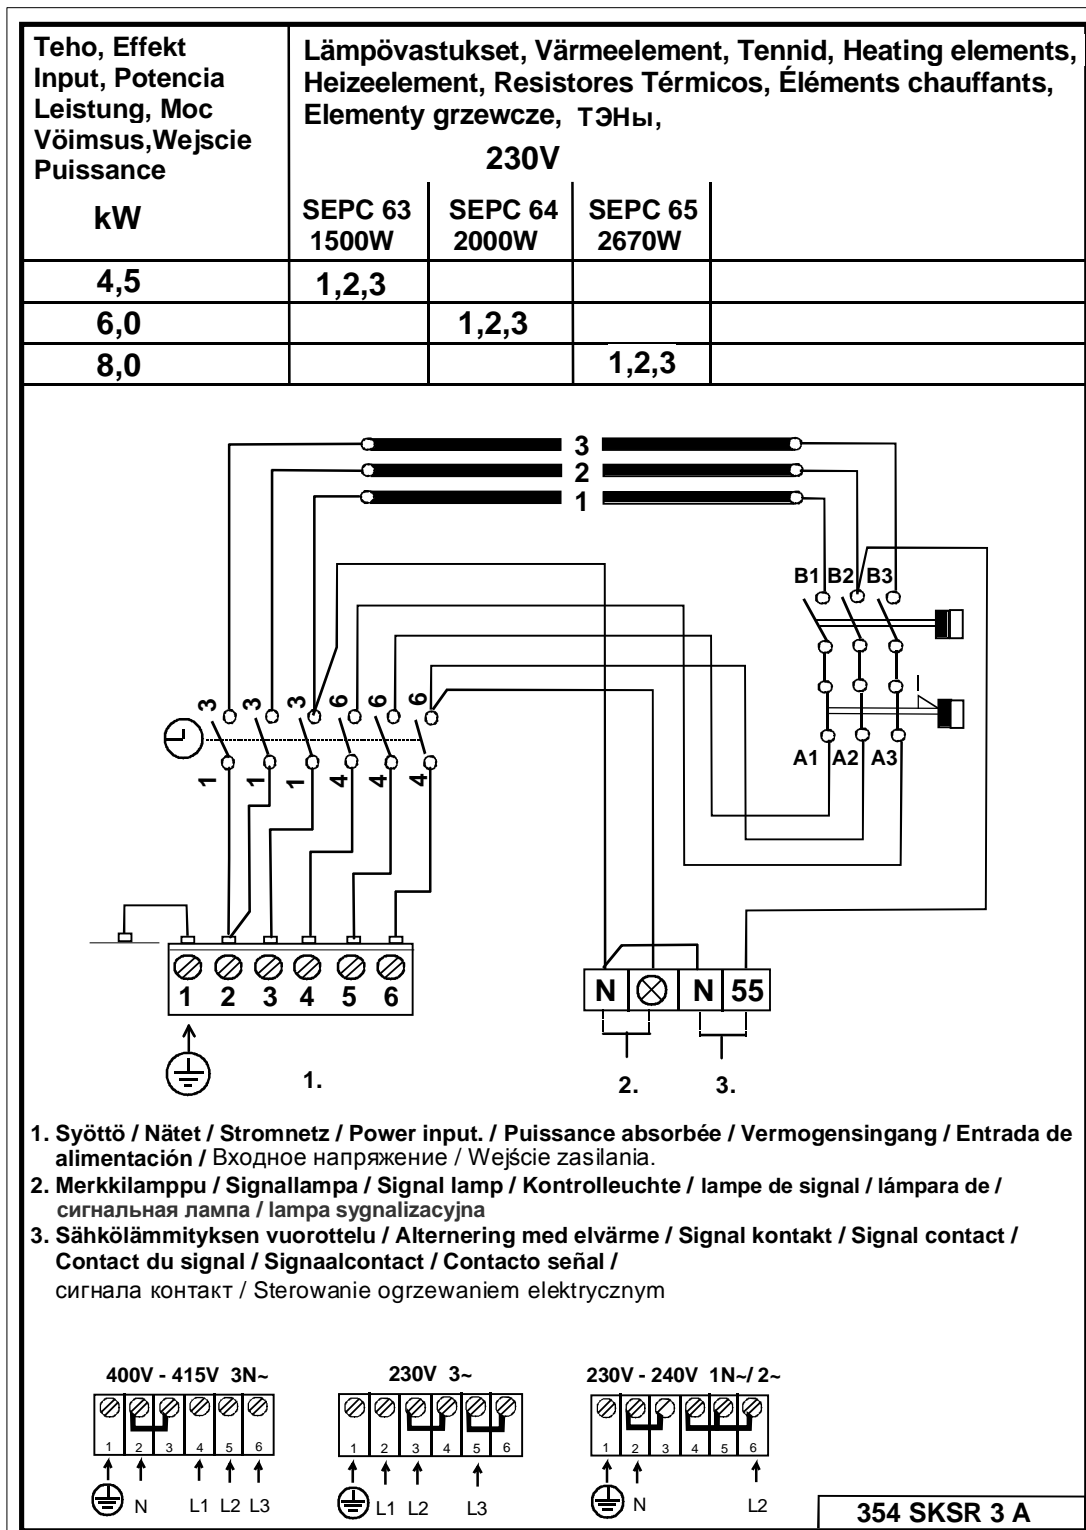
| Teho, Effekt Input, Potencia Leistung, Moc Võimsus,Wejscie Puissance kW | Lämpövastukset, Värmeelement, Tennid, Heating elements, Heizeelement, Resistores Térmicos, Éléments chauffants, Elementy grzewcze, ТЭНы, 230V SEPC 63 1500W | SEPC 64 2000W | SEPC 65 2670W | |
|---|---|---|---|---|
| 4,5 | 1,2,3 | | | |
| 6,0 | | 1,2,3 | | |
| 8,0 | | | 1,2,3 | |

3
2
1

B1 B2 B3

A1 A2 A3

3 3 3 6 6 6

1 1 1 4 4 4

1 2 3 4 5 6

N N 55

1.

2.

3.

1. Syöttö / Nätet / Stromnetz / Power input. / Puissance absorbée / Vermogensingang / Entrada de alimentación / Входное напряжение / Wejście zasilania.
2. Merkkilamppu / Signallampa / Signal lamp / Kontrolleuchte / lampe de signal / lámpara de / сигнальная лампа / lampa sygnalizacyjna
3. Sähkölämmityksen vuorottelu / Alternering med elvärme / Signal kontakt / Signal contact / Contact du signal / Signaalcontact / Contacto señal / сигнала контакт / Sterowanie ogrzewaniem elektrycznym

400V - 415V 3N~
1 2 3 4 5 6
N L1 L2 L3

230V 3~
1 2 3 4 5 6
L1 L2 L3

230V - 240V 1N~/ 2~
1 2 3 4 5 6
N L2

354 SKSR 3 A